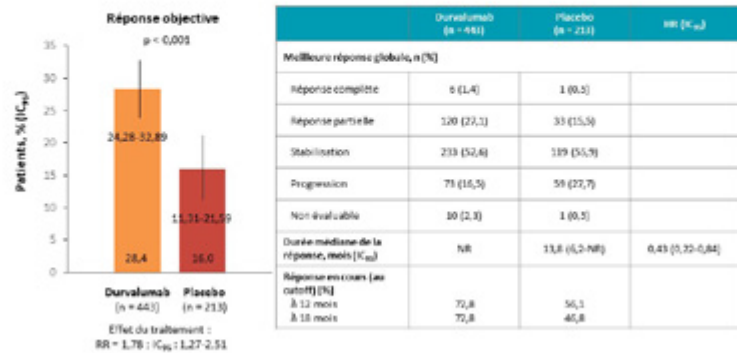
Réponse objective

p < 0,001

Patients, % ($IC_{95}$)

35
30
25
20
15
10
5
0

24,28-32,89

28,4

11,31-21,59

16,0

Durvalumab (n = 443)

Placebo (n = 213)

Effet du traitement :
RR = 1,78 ; $IC_{95}$ : 1,27-2,51

| | Durvalumab (n = 443) | Placebo (n = 213) | HR ($IC_{95}$) |
|---|---|---|---|
| Meilleure réponse globale, n (%) | | | |
| Réponse complète | 6 (1,4) | 1 (0,5) | |
| Réponse partielle | 120 (27,1) | 33 (15,5) | |
| Stabilisation | 233 (52,6) | 119 (55,9) | |
| Progression | 73 (16,5) | 59 (27,7) | |
| Non évaluable | 10 (2,3) | 1 (0,5) | |
| Durée médiane de la réponse, mois ($IC_{95}$) | NR | 13,8 (6,2-NR) | 0,43 (0,22-0,84) |
| Réponse en cours (au cutoff) (%) à 12 mois à 18 mois | 72,8 72,8 | 56,1 46,8 | |